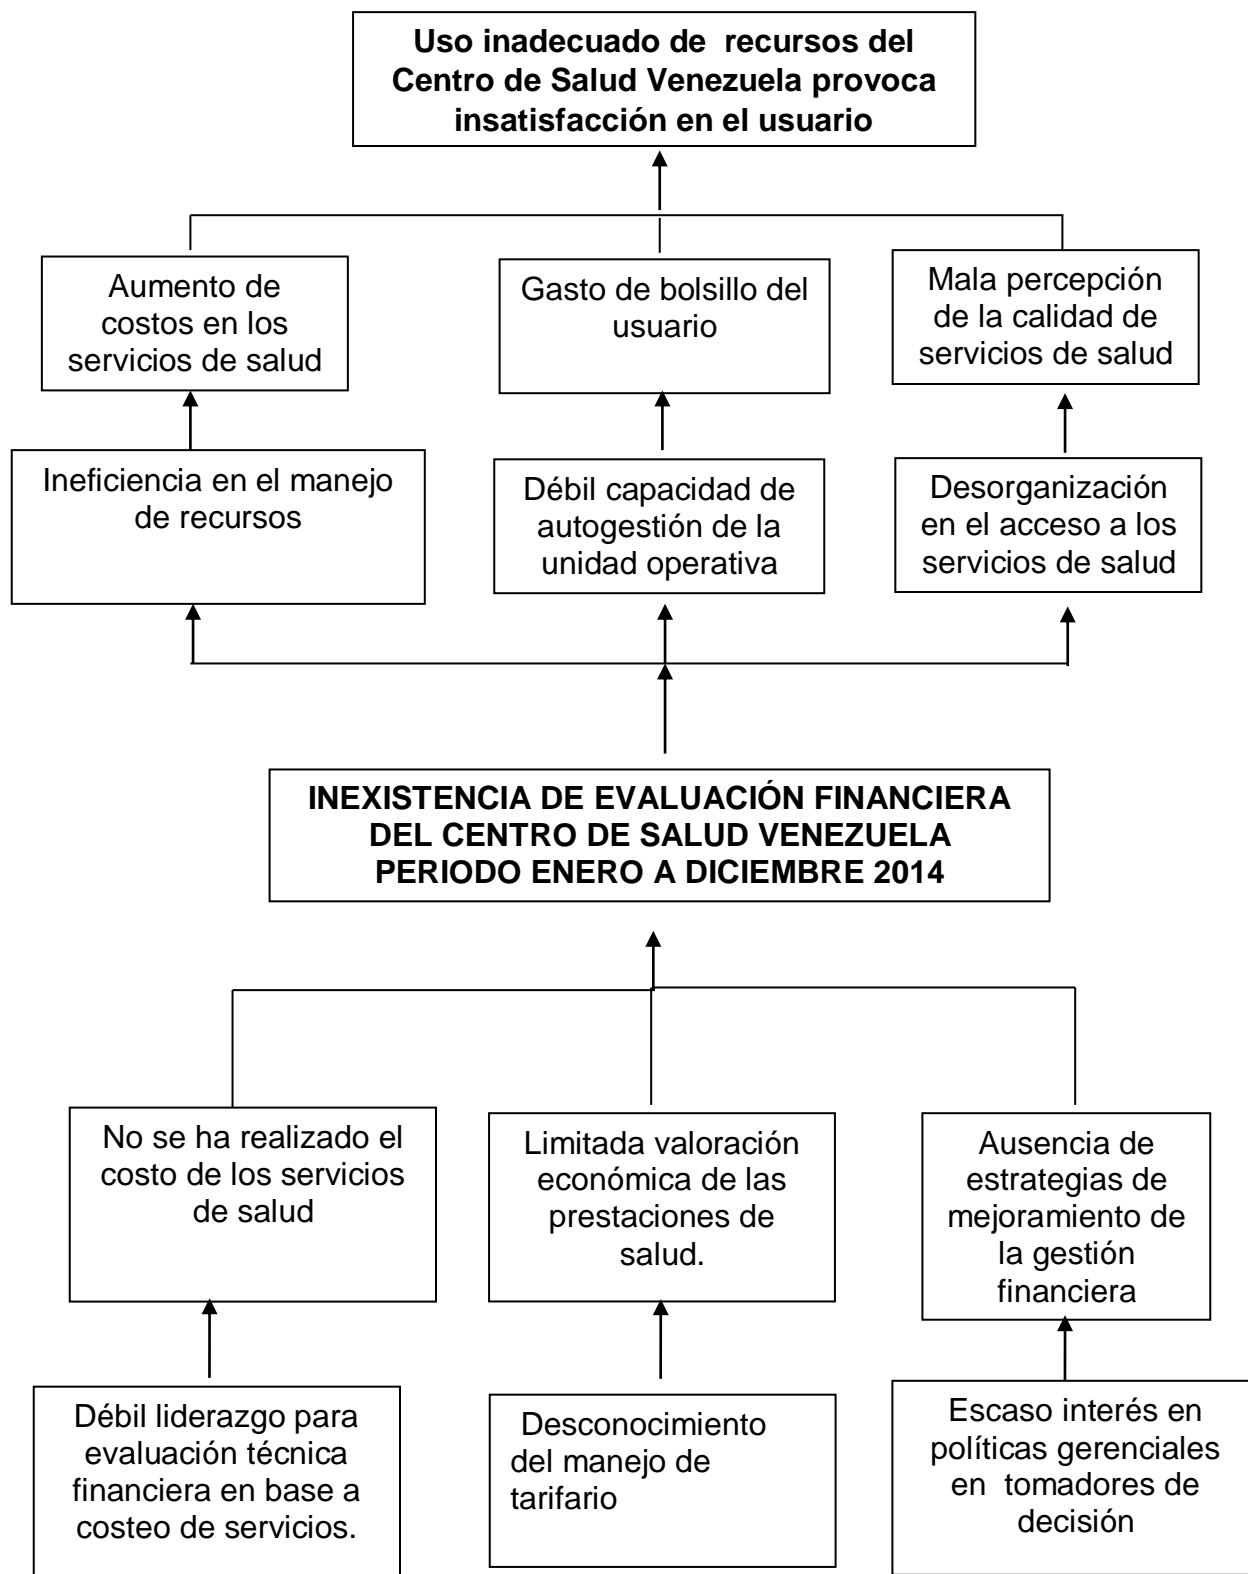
Uso inadecuado de recursos del Centro de Salud Venezuela provoca insatisfacción en el usuario

Aumento de costos en los servicios de salud

Gasto de bolsillo del usuario

Mala percepción de la calidad de servicios de salud

Ineficiencia en el manejo de recursos

Débil capacidad de autogestión de la unidad operativa

Desorganización en el acceso a los servicios de salud

INEXISTENCIA DE EVALUACIÓN FINANCIERA DEL CENTRO DE SALUD VENEZUELA PERIODO ENERO A DICIEMBRE 2014

No se ha realizado el costo de los servicios de salud

Limitada valoración económica de las prestaciones de salud.

Ausencia de estrategias de mejoramiento de la gestión financiera

Débil liderazgo para evaluación técnica financiera en base a costeo de servicios.

Desconocimiento del manejo de tarifario

Escaso interés en políticas gerenciales en tomadores de decisión